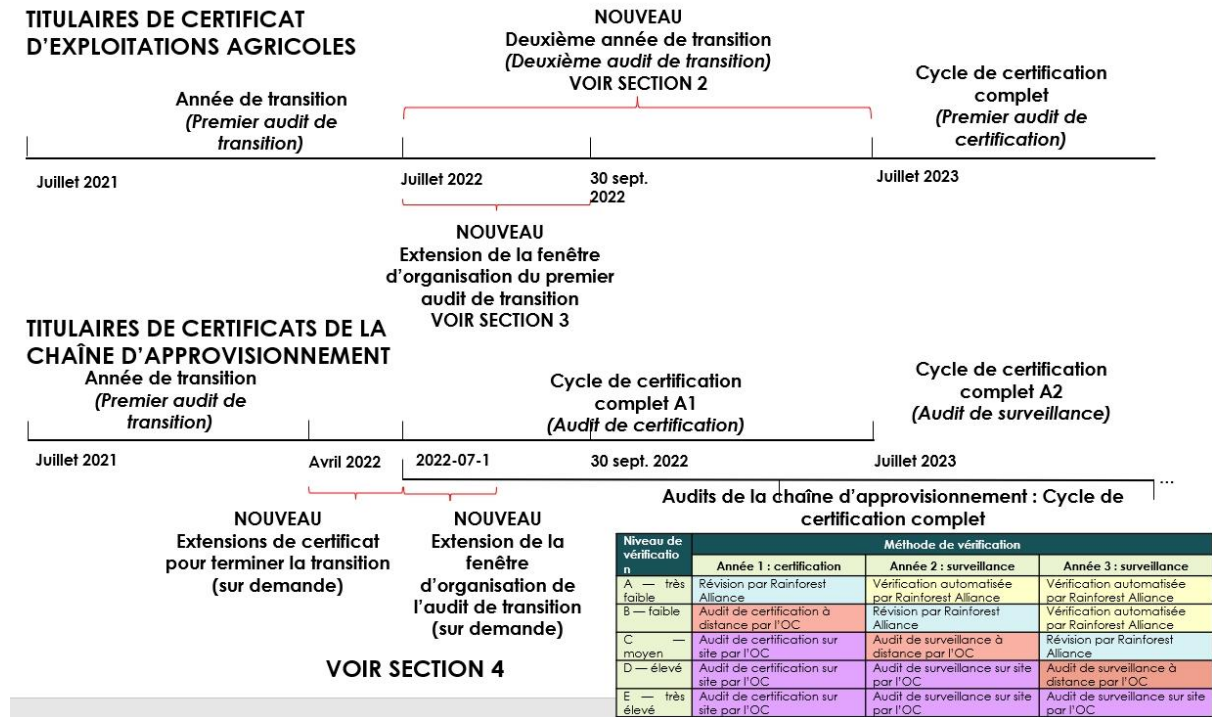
TITULAIRES DE CERTIFICAT D'EXPLOITATIONS AGRICOLES

NOUVEAU
Deuxième année de transition
*(Deuxième audit de transition)*
VOIR SECTION 2

Année de transition
*(Premier audit de transition)*

Cycle de certification complet
*(Premier audit de certification)*

Juillet 2021

Juillet 2022

30 sept. 2022

Juillet 2023

NOUVEAU
Extension de la fenêtre d'organisation du premier audit de transition
VOIR SECTION 3

TITULAIRES DE CERTIFICATS DE LA CHAÎNE D'APPROVISIONNEMENT

Année de transition
*(Premier audit de transition)*

Cycle de certification complet A1
*(Audit de certification)*

Cycle de certification complet A2
*(Audit de surveillance)*

Juillet 2021

Avril 2022

2022-07-1

30 sept. 2022

Juillet 2023

...

Audits de la chaîne d'approvisionnement : Cycle de certification complet

NOUVEAU
Extensions de certificat pour terminer la transition (sur demande)

NOUVEAU
Extension de la fenêtre d'organisation de l'audit de transition (sur demande)

VOIR SECTION 4

| Niveau de vérification | Méthode de vérification | | |
|---|---|---|---|
| | Année 1 : certification | Année 2 : surveillance | Année 3 : surveillance |
| A — très faible | Révision par Rainforest Alliance | Vérification automatisée par Rainforest Alliance | Vérification automatisée par Rainforest Alliance |
| B — faible | Audit de certification à distance par l'OC | Révision par Rainforest Alliance | Vérification automatisée par Rainforest Alliance |
| C — moyen | Audit de certification sur site par l'OC | Audit de surveillance à distance par l'OC | Révision par Rainforest Alliance |
| D — élevé | Audit de certification sur site par l'OC | Audit de surveillance sur site par l'OC | Audit de surveillance à distance par l'OC |
| E — très élevé | Audit de certification sur site par l'OC | Audit de surveillance sur site par l'OC | Audit de surveillance sur site par l'OC |